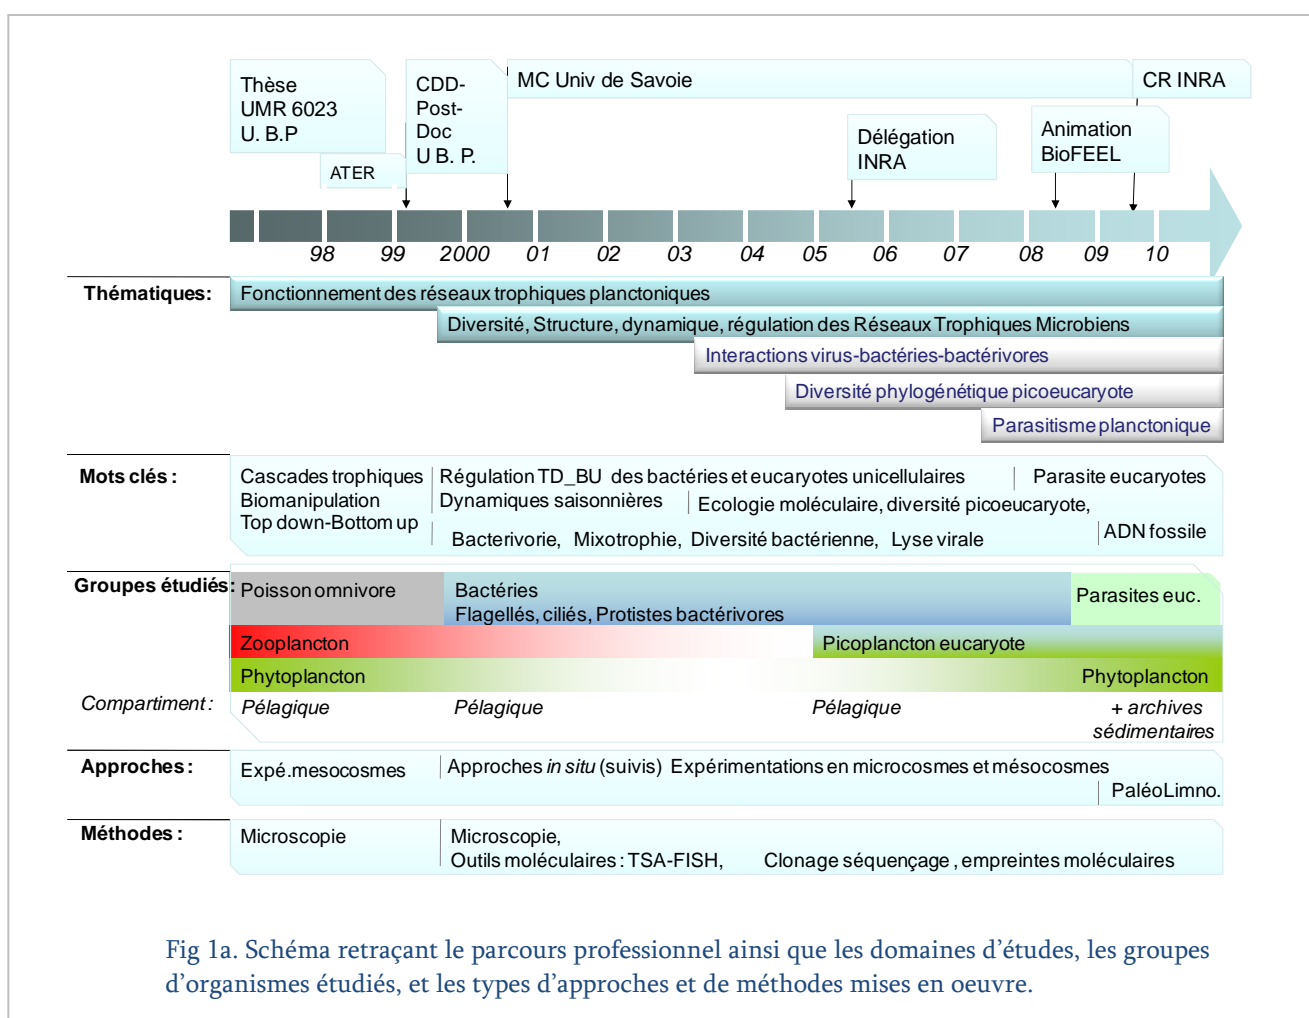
Thèse UMR 6023 U. B.P

ATER

CDD-Post-Doc U B. P.

MC Univ de Savoie

CR INRA

Délégation INRA

Animation BioFEEL

98 99 2000 01 02 03 04 05 06 07 08 09 10

Thématiques:

Fonctionnement des réseaux trophiques planctoniques

Diversité, Structure, dynamique, régulation des Réseaux Trophiques Microbiens

Interactions virus-bactéries-bactérivores

Diversité phylogénétique picoeucaryote

Parasitisme planctonique

Mots clés :

Cascades trophiques
Biomanipulation
Top down-Bottom up

Régulation TD_BU des bactéries et eucaryotes unicellulaires
Dynamiques saisonnières

Parasite eucaryotes

Ecologie moléculaire, diversité picoeucaryote,

Bacterivorie, Mixotrophie, Diversité bactérienne, Lyse virale

ADN fossile

Groupes étudiés:

Poisson omnivore

Bactéries
Flagellés, ciliés, Protistes bactérivores

Parasites euc.

Zooplancton

Picoplancton eucaryote

Phytoplancton

Phytoplancton

Compartiment :

Pélagique

Pélagique

Pélagique

+ archives sédimentaires

Approches :

Expé.mesocosmes

Approches *in situ* (suivis) Expérimentations en microcosmes et mésocosmes

PaléoLimno.

Méthodes :

Microscopie

Microscopie,
Outils moléculaires : TSA-FISH, Clonage séquençage , empreintes moléculaires

Fig 1a. Schéma retraçant le parcours professionnel ainsi que les domaines d’études, les groupes d’organismes étudiés, et les types d’approches et de méthodes mises en oeuvre.